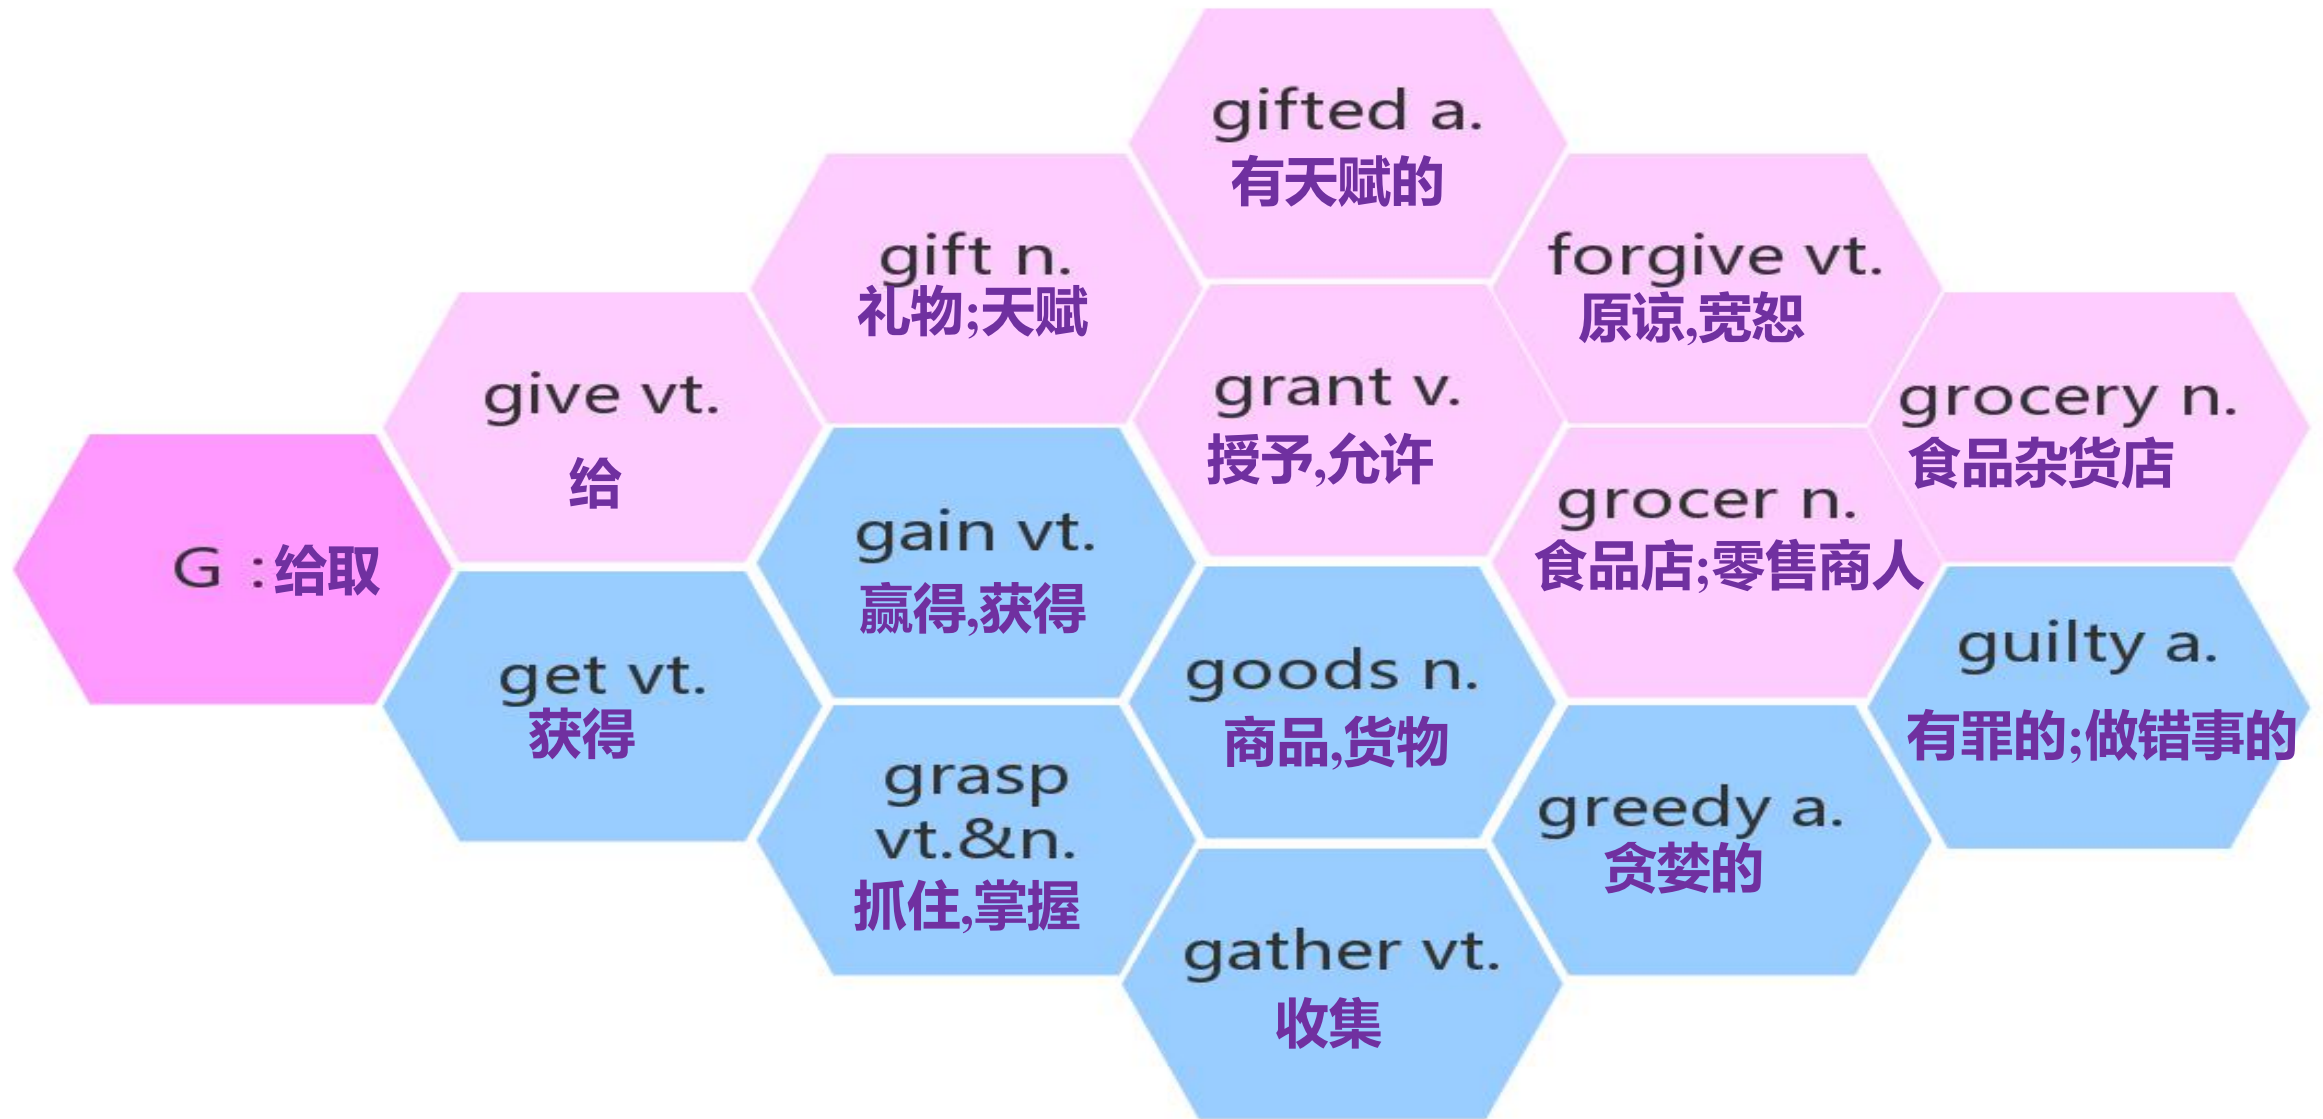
G :给取

give vt.
给

get vt.
获得

gift n.
礼物;天赋

gain vt.
赢得,获得

grasp vt.&n.
抓住,掌握

gifted a.
有天赋的

grant v.
授予,允许

goods n.
商品,货物

gather vt.
收集

forgive vt.
原谅,宽恕

grocer n.
食品店;零售商人

greedy a.
贪婪的

grocery n.
食品杂货店

guilty a.
有罪的;做错事的